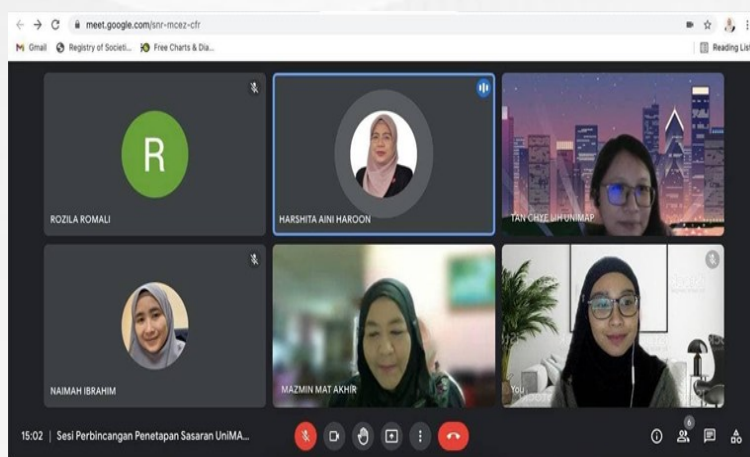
meet.google.com/snr-mcez-cfr

Gmail Registry of Societi... Free Charts & Dia... Reading List

R

ROZILA ROMALI

HARSHITA AINI HAROON

TAN CHYE LIH UNIMAP

NAIMAH IBRAHIM

MAZMIN MAT AKHIR

You

15:02 | Sesi Perbincangan Penetapan Sasaran UniMA...

6